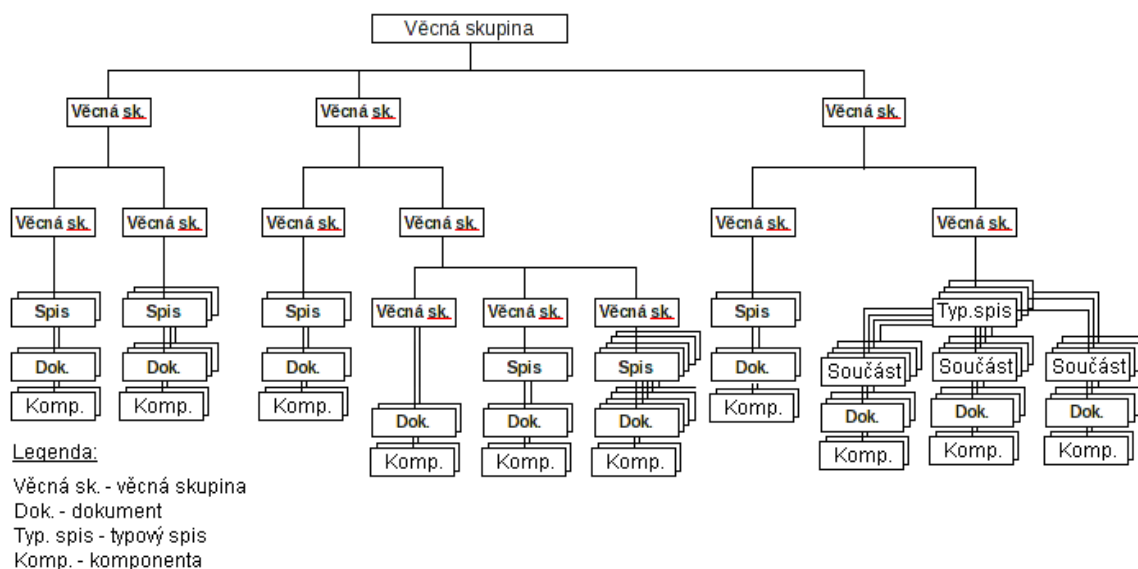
Věcná skupina

Věcná sk.
Věcná sk.
Věcná sk.

Věcná sk.
Věcná sk.
Spis
Spis
Dok.
Dok.
Komp.
Komp.

Věcná sk.
Věcná sk.
Spis
Dok.
Komp.
Věcná sk.
Věcná sk.
Věcná sk.
Dok.
Komp.
Spis
Dok.
Komp.
Spis
Dok.
Komp.

Věcná sk.
Věcná sk.
Spis
Dok.
Komp.
Typ.spis
Součást
Součást
Součást
Dok.
Dok.
Dok.
Komp.
Komp.
Komp.

Legenda:

Věcná sk. - věcná skupina
Dok. - dokument
Typ. spis - typový spis
Komp. - komponenta